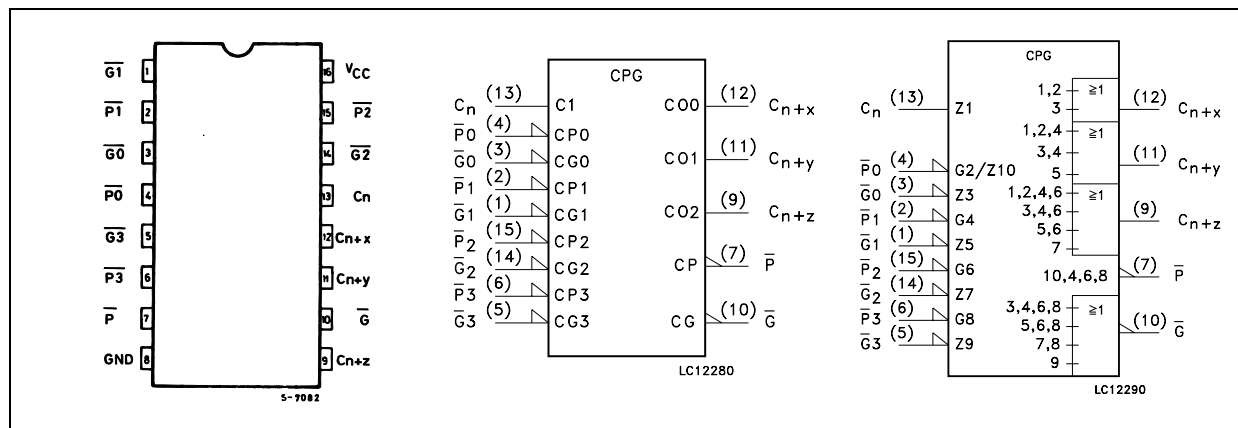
$\overline{G1}$ 1
$\overline{P1}$ 2
$\overline{G0}$ 3
$\overline{P0}$ 4
$\overline{G3}$ 5
$\overline{P3}$ 6
$\overline{P}$ 7
GND 8
16 $V_{CC}$
15 $\overline{P2}$
14 $\overline{G2}$
13 Cn
12 Cn+x
11 Cn+y
10 $\overline{G}$
9 Cn+z
5-7082

CPG
$C_n$ (13) C1
$\overline{P}0$ (4) CP0
$\overline{G}0$ (3) CG0
$\overline{P}1$ (2) CP1
$\overline{G}1$ (1) CG1
$\overline{P}2$ (15) CP2
$\overline{G}2$ (14) CG2
$\overline{P}3$ (6) CP3
$\overline{G}3$ (5) CG3
CO0 (12) $C_{n+x}$
CO1 (11) $C_{n+y}$
CO2 (9) $C_{n+z}$
CP (7) $\overline{P}$
CG (10) $\overline{G}$
LC12280

CPG
$C_n$ (13) Z1
$\overline{P}0$ (4) G2/Z10
$\overline{G}0$ (3) Z3
$\overline{P}1$ (2) G4
$\overline{G}1$ (1) Z5
$\overline{P}2$ (15) G6
$\overline{G}2$ (14) Z7
$\overline{P}3$ (6) G8
$\overline{G}3$ (5) Z9
1,2
3
≥1
(12) $C_{n+x}$
1,2,4
3,4
5
≥1
(11) $C_{n+y}$
1,2,4,6
3,4,6
5,6
7
≥1
(9) $C_{n+z}$
10,4,6,8
(7) $\overline{P}$
3,4,6,8
5,6,8
7,8
9
≥1
(10) $\overline{G}$
LC12290